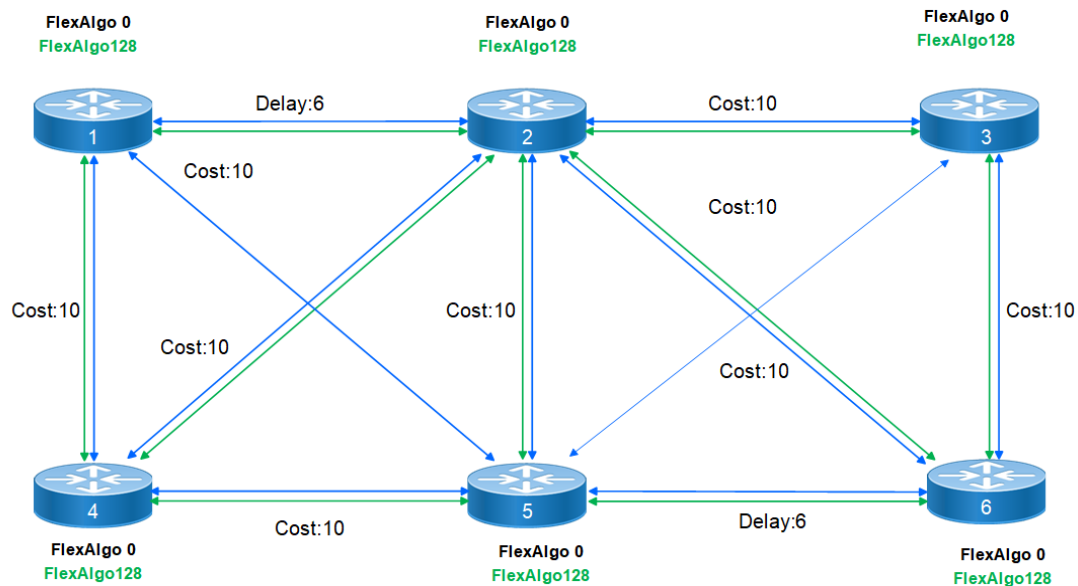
FlexAlgo 0
FlexAlgo128

FlexAlgo 0
FlexAlgo128

FlexAlgo 0
FlexAlgo128

Delay:6

Cost:10

1

2

3

Cost:10

Cost:10

Cost:10

Cost:10

Cost:10

Cost:10

Cost:10

4

5

6

Cost:10

Delay:6

FlexAlgo 0
FlexAlgo128

FlexAlgo 0
FlexAlgo128

FlexAlgo 0
FlexAlgo128